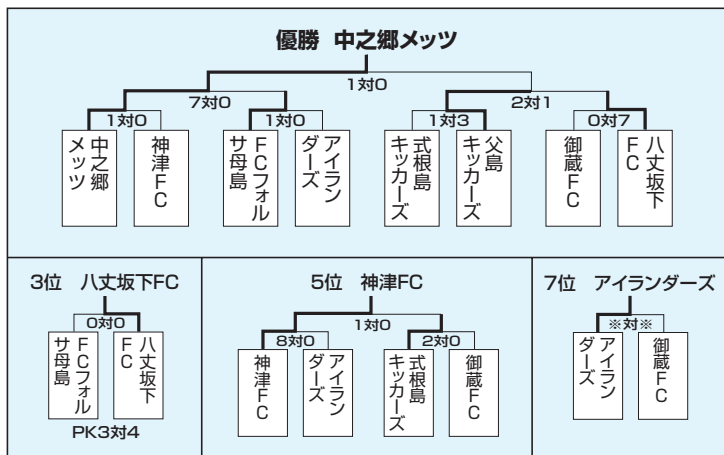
優勝 中之郷メッツ

1対0

7対0

2対1

1対0

1対0

1対3

0対7

中之郷メッツ

神津FC

FCフォルサ母島

アイランダーズ

式根島キッカーズ

父島キッカーズ

御蔵FC

八丈坂下FC

3位 八丈坂下FC

0対0

FCフォルサ母島

八丈坂下FC

PK3対4

5位 神津FC

1対0

8対0

2対0

神津FC

アイランダーズ

式根島キッカーズ

御蔵FC

7位 アイランダーズ

※対※

アイランダーズ

御蔵FC